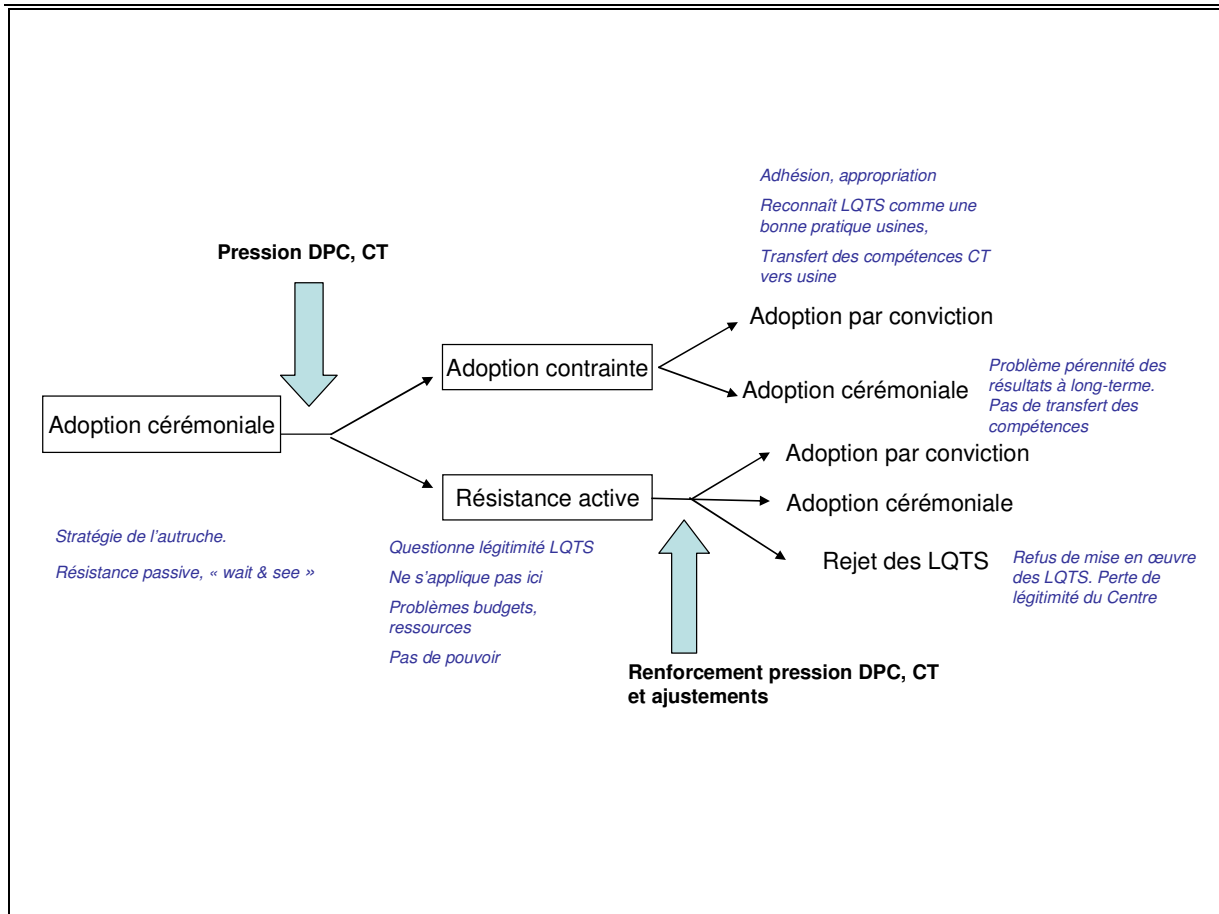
Pression DPC, CT

Adoption cérémoniale

Stratégie de l'autruche.

Résistance passive, « wait & see »

Adoption contrainte

Adhésion, appropriation

Reconnaît LQTS comme une bonne pratique usines,

Transfert des compétences CT vers usine

Adoption par conviction

Adoption cérémoniale

Problème pérennité des résultats à long-terme. Pas de transfert des compétences

Résistance active

Questionne légitimité LQTS

Ne s'applique pas ici

Problèmes budgets, ressources

Pas de pouvoir

Adoption par conviction

Adoption cérémoniale

Rejet des LQTS

Refus de mise en œuvre des LQTS. Perte de légitimité du Centre

Renforcement pression DPC, CT et ajustements